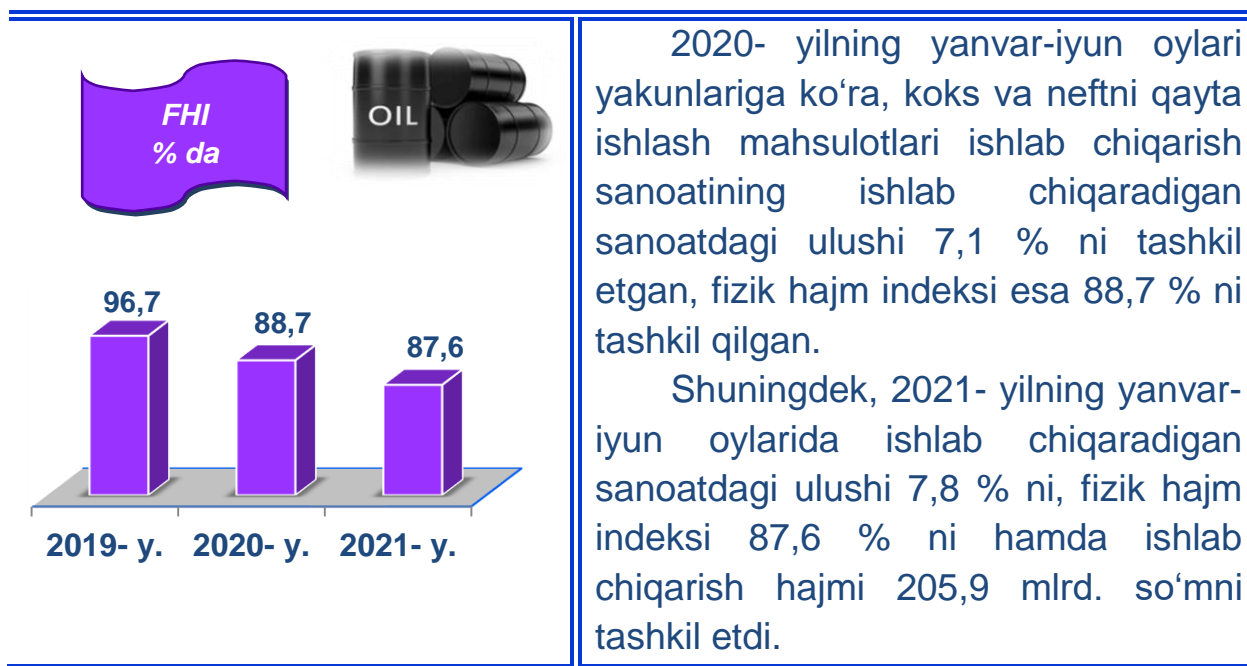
FHI
% da

OIL

96,7

88,7

87,6

2019- y. 2020- y. 2021- y.

2020- yilning yanvar-iyun oylari yakunlariga ko‘ra, koks va neftni qayta ishlash mahsulotlari ishlab chiqarish sanoatining ishlab chiqaradigan sanoatdagi ulushi 7,1 % ni tashkil etgan, fizik hajm indeksi esa 88,7 % ni tashkil qilgan.

Shuningdek, 2021- yilning yanvar-iyun oylarida ishlab chiqaradigan sanoatdagi ulushi 7,8 % ni, fizik hajm indeksi 87,6 % ni hamda ishlab chiqarish hajmi 205,9 mlrd. so‘mni tashkil etdi.